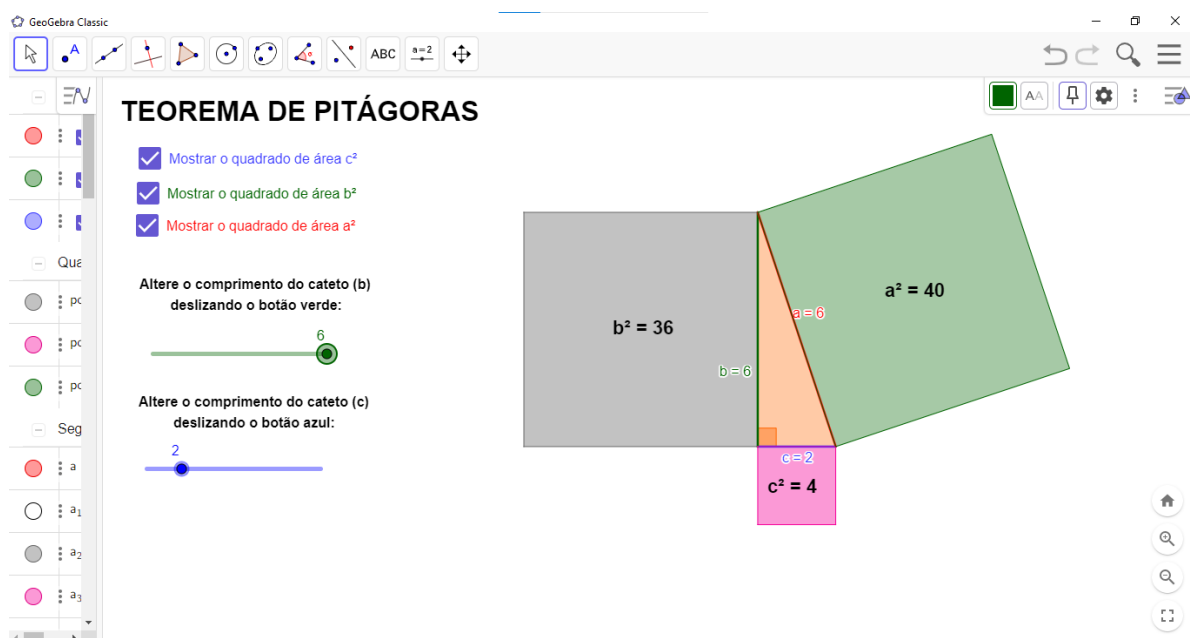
GeoGebra Classic

ABC

a = 2

Qua

po

po

po

Seg

a

$a_1$

$a_2$

$a_3$

TEOREMA DE PITÁGORAS

Mostrar o quadrado de área c²

Mostrar o quadrado de área b²

Mostrar o quadrado de área a²

Altere o comprimento do cateto (b) deslizando o botão verde:

6

Altere o comprimento do cateto (c) deslizando o botão azul:

2

b² = 36

a² = 40

a = 6

b = 6

c = 2

c² = 4